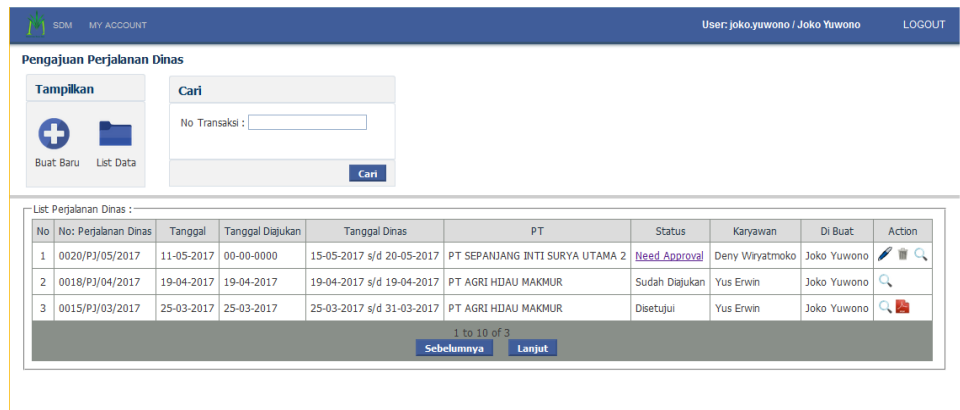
SDM MY ACCOUNT

User: joko.yuwono / Joko Yuwono LOGOUT

Pengajuan Perjalanan Dinas

Tampilkan

Buat Baru List Data

Cari

No Transaksi :

Cari

List Perjalanan Dinas :

| No | No: Perjalanan Dinas | Tanggal | Tanggal Diajukan | Tanggal Dinas | PT | Status | Karyawan | Di Buat | Action |
|---|---|---|---|---|---|---|---|---|---|
| 1 | 0020/PJ/05/2017 | 11-05-2017 | 00-00-0000 | 15-05-2017 s/d 20-05-2017 | PT SEPANJANG INTI SURYA UTAMA 2 | Need Approval | Deny Wiryatmoko | Joko Yuwono | |
| 2 | 0018/PJ/04/2017 | 19-04-2017 | 19-04-2017 | 19-04-2017 s/d 19-04-2017 | PT AGRI HIJAU MAKMUR | Sudah Diajukan | Yus Erwin | Joko Yuwono | |
| 3 | 0015/PJ/03/2017 | 25-03-2017 | 25-03-2017 | 25-03-2017 s/d 31-03-2017 | PT AGRI HIJAU MAKMUR | Disetujui | Yus Erwin | Joko Yuwono | |

1 to 10 of 3

Sebelumnya Lanjut